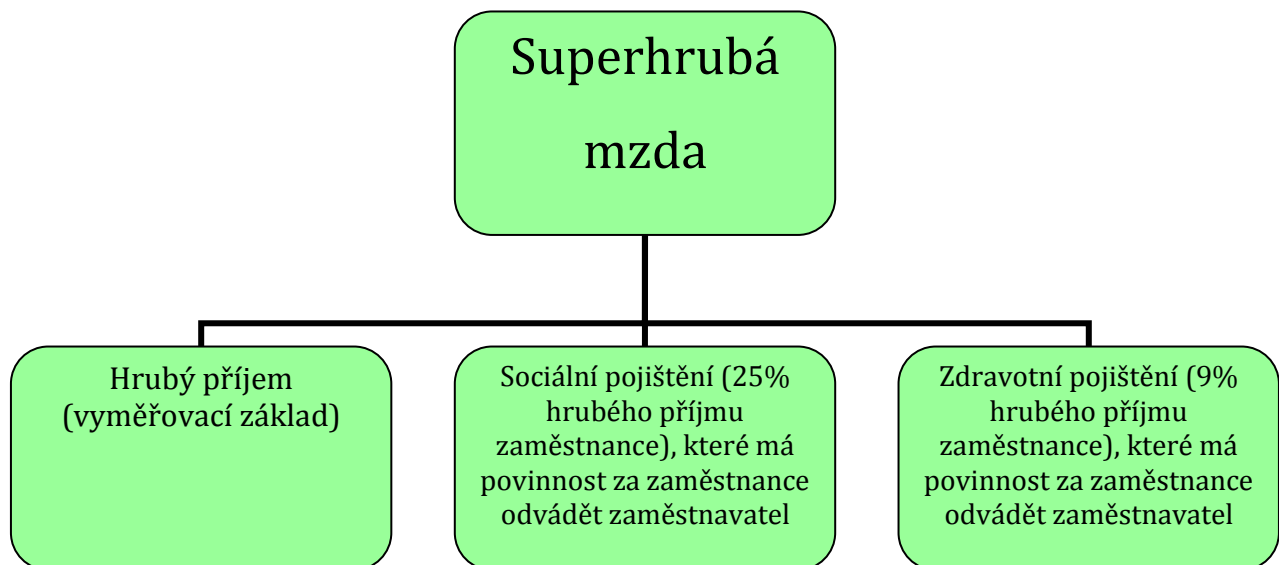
Superhrubá mzda

Hrubý příjem (vyměřovací základ)

Sociální pojištění (25% hrubého příjmu zaměstnance), které má povinnost za zaměstnance odvádět zaměstnavatel

Zdravotní pojištění (9% hrubého příjmu zaměstnance), které má povinnost za zaměstnance odvádět zaměstnavatel